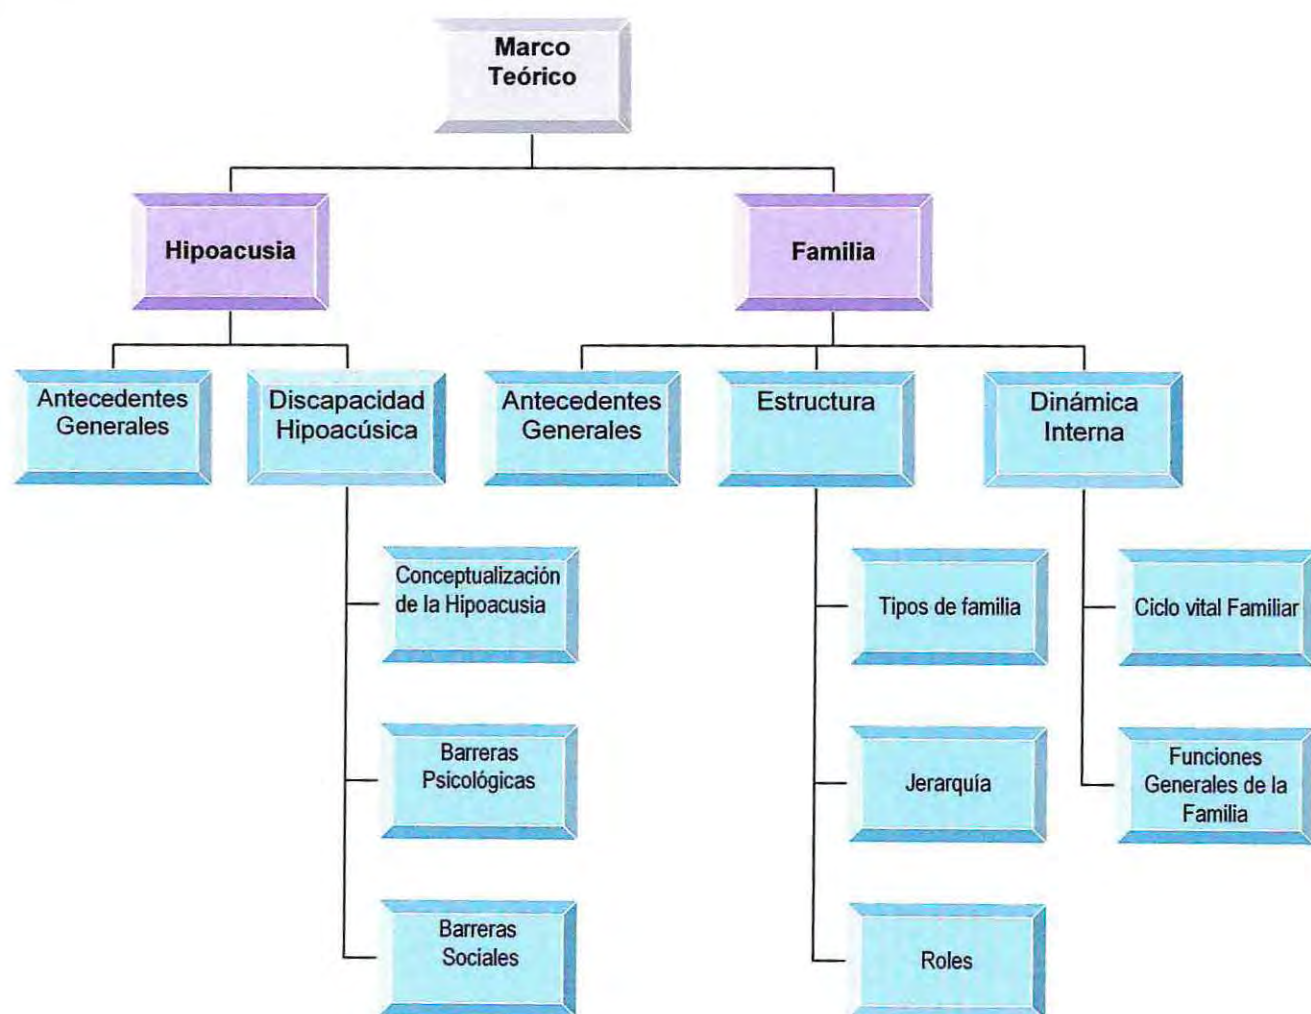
Marco Teórico

Hipoacusia

Familia

Antecedentes Generales

Discapacidad Hipoacúsica

Antecedentes Generales

Estructura

Dinámica Interna

Conceptualización de la Hipoacusia

Barreras Psicológicas

Barreras Sociales

Tipos de familia

Jerarquía

Roles

Ciclo vital Familiar

Funciones Generales de la Familia